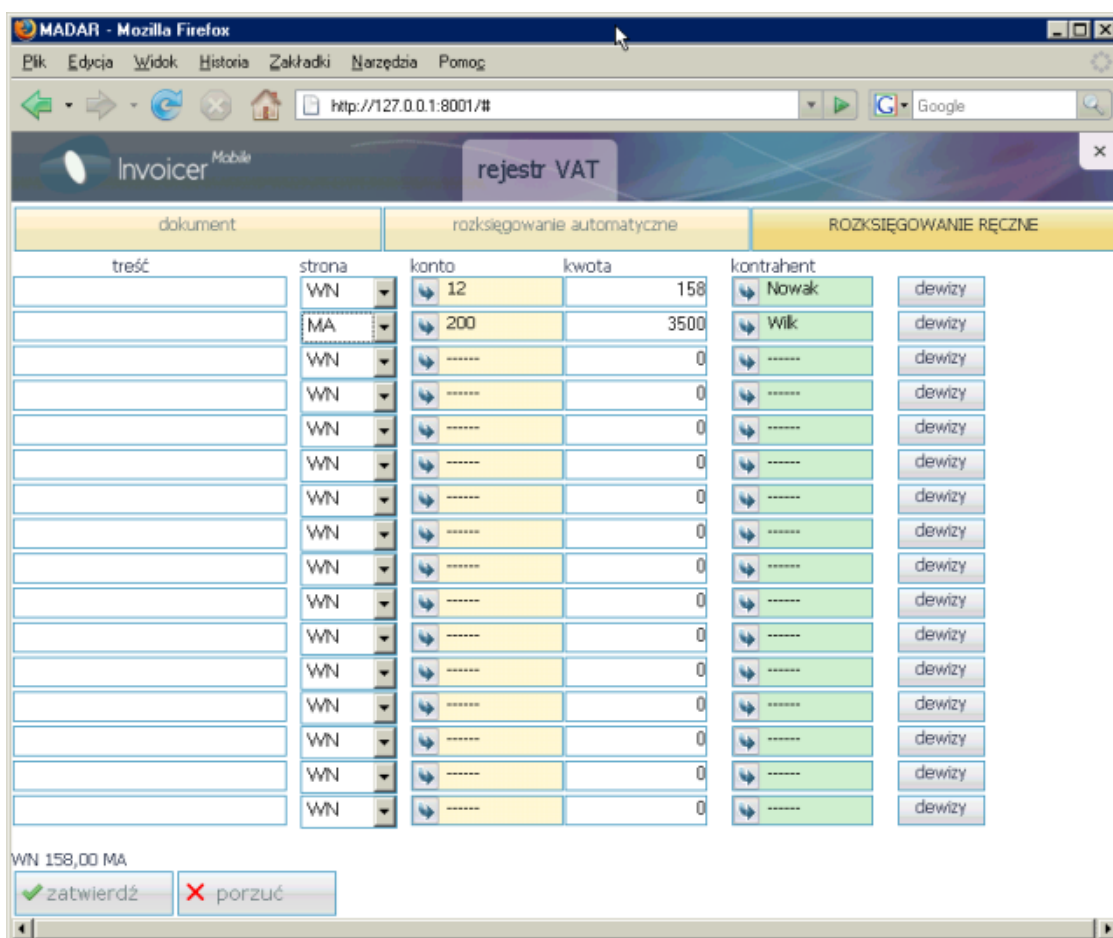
MADAR - Mozilla Firefox

Plik Edycja Widok Historia Zakładki Narzędzia Pomoc

http://127.0.0.1:8001/#

Google

Invoicer Mobile

rejestr VAT

×

dokument | rozksięgowanie automatyczne | ROZKSIĘGOWANIE RĘCZNE

| treść | strona | konto | kwota | kontrahent | |
|---|---|---|---|---|---|
| | WN | 12 | 158 | Nowak | dewizy |
| | MA | 200 | 3500 | Wilk | dewizy |
| | WN | ------ | 0 | ------ | dewizy |
| | WN | ------ | 0 | ------ | dewizy |
| | WN | ------ | 0 | ------ | dewizy |
| | WN | ------ | 0 | ------ | dewizy |
| | WN | ------ | 0 | ------ | dewizy |
| | WN | ------ | 0 | ------ | dewizy |
| | WN | ------ | 0 | ------ | dewizy |
| | WN | ------ | 0 | ------ | dewizy |
| | WN | ------ | 0 | ------ | dewizy |
| | WN | ------ | 0 | ------ | dewizy |
| | WN | ------ | 0 | ------ | dewizy |
| | WN | ------ | 0 | ------ | dewizy |
| | WN | ------ | 0 | ------ | dewizy |
| | WN | ------ | 0 | ------ | dewizy |

WN 158,00 MA

zatwierdź | porzuć